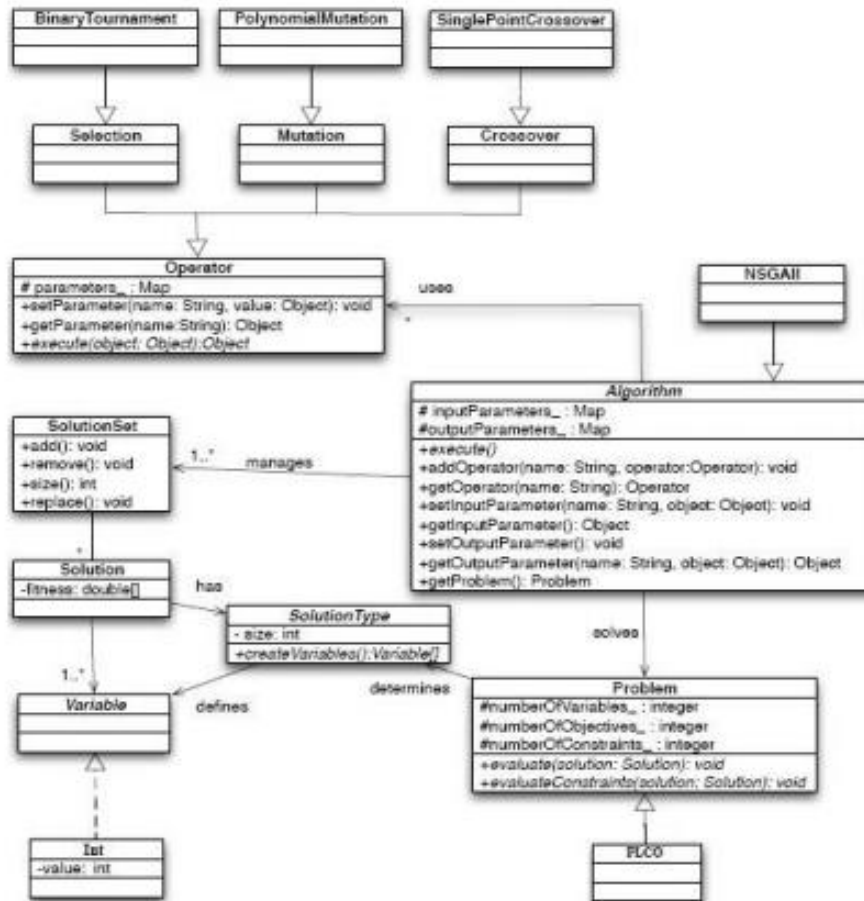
BinaryTournament

PolynomialMutation

SinglePointCrossover

Selection

Mutation

Crossover

Operator
# parameters_ : Map
+setParameter(name: String, value: Object): void
+getParameter(name:String): Object
+execute(object: Object):Object

uses

*

NSGAII

Algorithm
# inputParameters_ : Map
#outputParameters_ : Map
+execute()
+addOperator(name: String, operator:Operator): void
+getOperator(name: String): Operator
+setInputParameter(name: String, object: Object): void
+getInputParameter(): Object
+setOutputParameter(): void
+getOutputParameter(name: String, object: Object): Object
+getProblem(): Problem

SolutionSet
+add(): void
+remove(): void
+size(): int
+replace(): void

1..*

manages

*

Solution
-fitness: double[]

has

SolutionType
- size: int
+createVariables():Variable[]

solves

1..*

Variable

defines

determines

Problem
#numberOfVariables_ : integer
#numberOfObjectives_ : integer
#numberOfConstraints_ : integer
+evaluate(solution: Solution): void
+evaluateConstraints(solution: Solution): void

Int
-value: int

FLCO